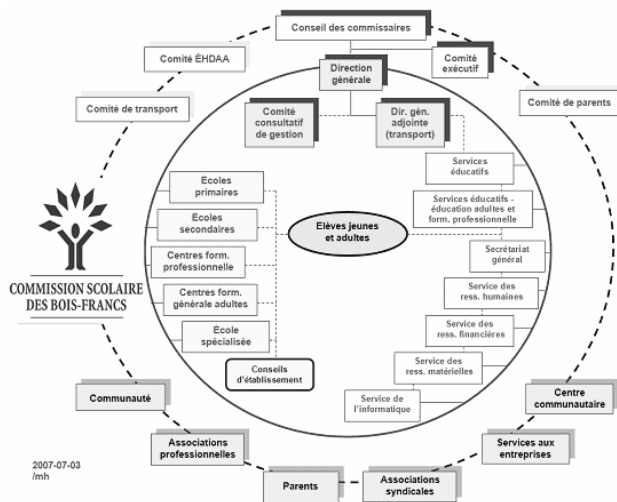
Conseil des commissaires

Comité ÉHDAA

Comité exécutif

Direction générale

Comité de transport

Comité de parents

Comité consultatif de gestion

Dir. gén. adjointe (transport)

Services éducatifs

Services éducatifs - éducation adultes et form. professionnelle

Écoles primaires

Écoles secondaires

Elèves jeunes et adultes

Centres form. professionnelle

Secrétariat général

Service des ress. humaines

Centres form. générale adultes

Service des ress. financières

École spécialisée

Conseils d'établissement

Service des ress. matérielles

Service de l'informatique

COMMISSION SCOLAIRE DES BOIS-FRANCS

Communauté

Centre communautaire

Associations professionnelles

Services aux entreprises

2007-07-03 /mh

Parents

Associations syndicales